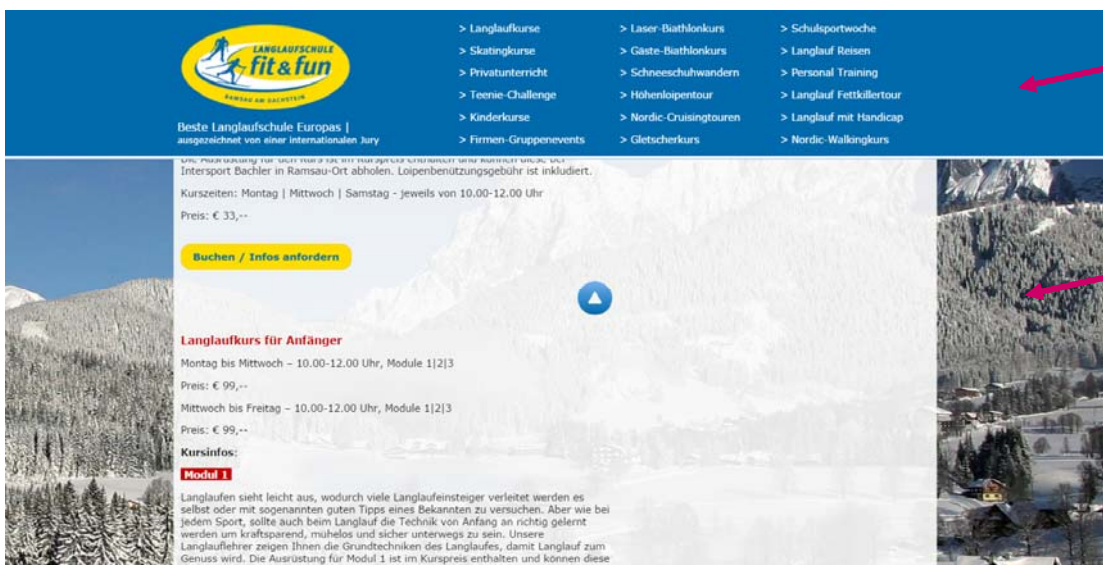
LANGLAUFSCHULE
fit&fun
RAMSAU AM DACHSTEIN

Beste Langlaufschule Europas |
ausgezeichnet von einer internationalen Jury

> Langlaufkurse
> Skatingkurse
> Privatunterricht
> Teenie-Challenge
> Kinderkurse
> Firmen-Gruppenevents

> Laser-Biathlonkurs
> Gäste-Biathlonkurs
> Schneeschuhwandern
> Höhenloipentour
> Nordic-Cruisingtouren
> Gletscherkurs

> Schulsportwoche
> Langlauf Reisen
> Personal Training
> Langlauf Fettkillertour
> Langlauf mit Handicap
> Nordic-Walkingkurs

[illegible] Intersport Bachler in Ramsau-Ort abholen. Loipenbenützungsgebühr ist inkludiert.

Kurszeiten: Montag | Mittwoch | Samstag - jeweils von 10.00-12.00 Uhr

Preis: € 33,--

Buchen / Infos anfordern

Langlaufkurs für Anfänger

Montag bis Mittwoch – 10.00-12.00 Uhr, Module 1|2|3

Preis: € 99,--

Mittwoch bis Freitag – 10.00-12.00 Uhr, Module 1|2|3

Preis: € 99,--

Kursinfos:

Modul 1

Langlaufen sieht leicht aus, wodurch viele Langlaufeinsteiger verleitet werden es selbst oder mit sogenannten guten Tipps eines Bekannten zu versuchen. Aber wie bei jedem Sport, sollte auch beim Langlauf die Technik von Anfang an richtig gelernt werden um kraftsparend, mühelos und sicher unterwegs zu sein. Unsere Langlauflehrer zeigen Ihnen die Grundtechniken des Langlaufes, damit Langlauf zum Genuss wird. Die Ausrüstung für Modul 1 ist im Kurspreis enthalten und können diese